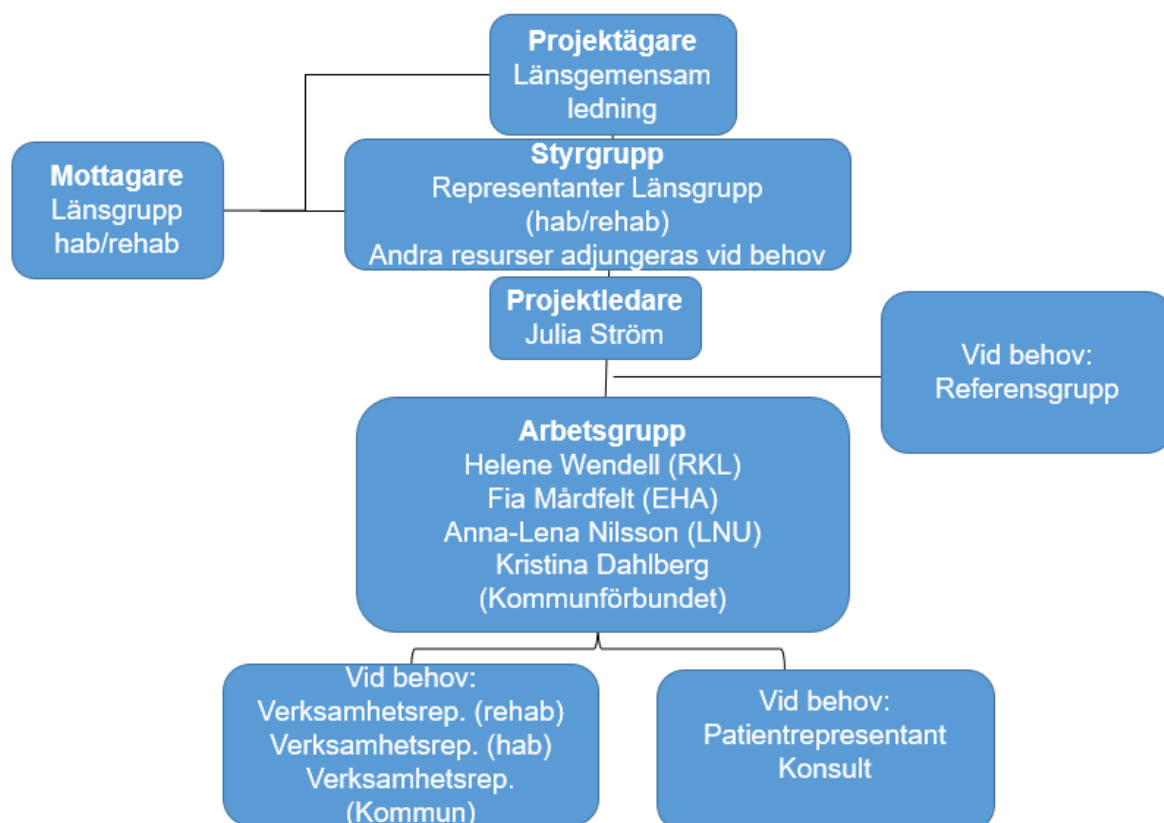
Projektägare
Länsgemensam ledning

Mottagare
Länsgrupp hab/rehab

Styrgrupp
Representanter Länsgrupp (hab/rehab)
Andra resurser adjungeras vid behov

Projektledare
Julia Ström

Vid behov:
Referensgrupp

Arbetsgrupp
Helene Wendell (RKL)
Fia Mårdfelt (EHA)
Anna-Lena Nilsson (LNU)
Kristina Dahlberg (Kommunförbundet)

Vid behov:
Verksamhetsrep. (rehab)
Verksamhetsrep. (hab)
Verksamhetsrep. (Kommun)

Vid behov:
Patientrepresentant
Konsult